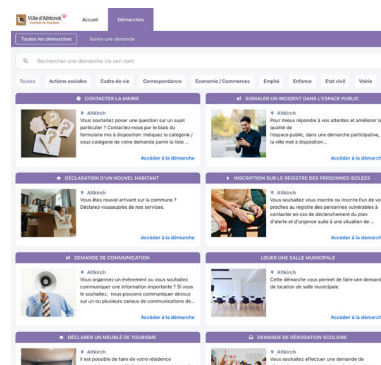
Ville d'Altkirch
Accueil
Démarches
Toutes les démarches
Suivre une demande
Rechercher une démarche via son nom
Toutes
Actions sociales
Cadre de vie
Correspondance
Economie / Commerces
Emploi
Enfance
Etat civil
Voirie

CONTACTER LA MAIRIE
Altkirch
Vous souhaitez poser une question sur un sujet particulier ? Contactez-nous par le biais du formulaire mis à disposition (indiquez la catégorie / sous-catégorie de votre demande parmi la liste ...
Accéder à la démarche

SIGNALER UN INCIDENT DANS L'ESPACE PUBLIC
Altkirch
Pour mieux répondre à vos attentes et améliorer la qualité de l'espace public, dans une démarche participative, la ville met à disposition...
Accéder à la démarche

DÉCLARATION D'UN NOUVEL HABITANT
Altkirch
Vous êtes nouvel arrivant sur la commune ? Déclarez-vous auprès de nos services.
Accéder à la démarche

INSCRIPTION SUR LE REGISTRE DES PERSONNES ISOLÉES
Altkirch
Vous souhaitez vous inscrire ou inscrire l'un de vos proches au registre des personnes vulnérables à contacter en cas de déclenchement du plan d'alerte et d'urgence suite à une situation de ...
Accéder à la démarche

DEMANDE DE COMMUNICATION
Altkirch
Vous organisez un événement ou vous souhaitez communiquer une information importante ? Si vous le souhaitez, nous pouvons communiquer dessus sur un ou plusieurs canaux de communications de...
Accéder à la démarche

LOUER UNE SALLE MUNICIPALE
Altkirch
Cette démarche vous permet de faire une demande de location de salle municipale.
Accéder à la démarche

DÉCLARER UN MEUBLÉ DE TOURISME
Il est possible de faire de votre résidence

DEMANDE DE DÉROGATION SCOLAIRE
Vous souhaitez effectuer une demande de